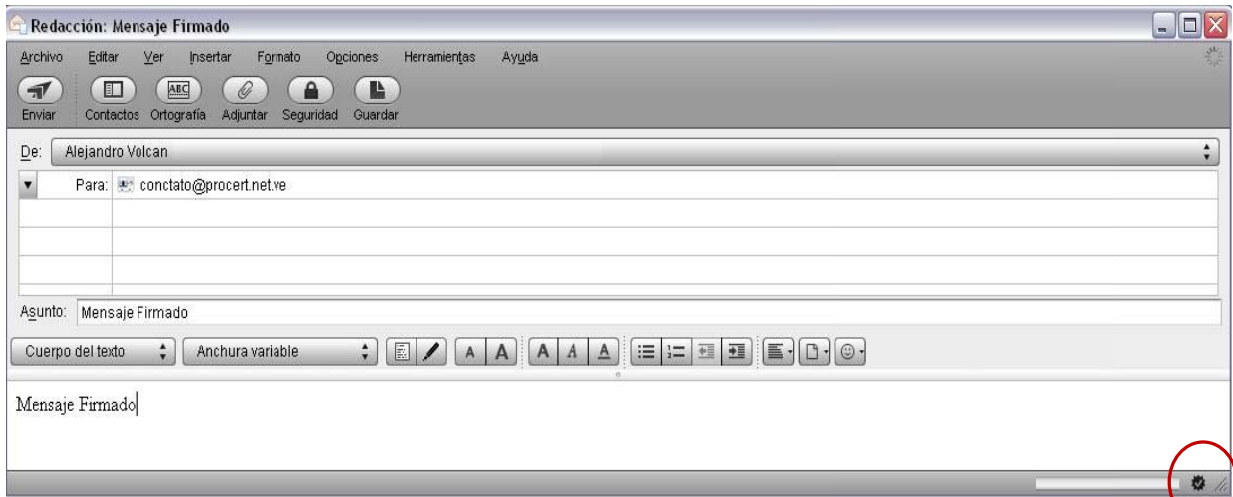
Redacción: Mensaje Firmado

Archivo Editar Ver Insertar Formato Opciones Herramientas Ayuda

Enviar Contactos Ortografía Adjuntar Seguridad Guardar

De: Alejandro Volcan

Para: conctato@procert.net.ve

Asunto: Mensaje Firmado

Cuerpo del texto Anchura variable

Mensaje Firmado